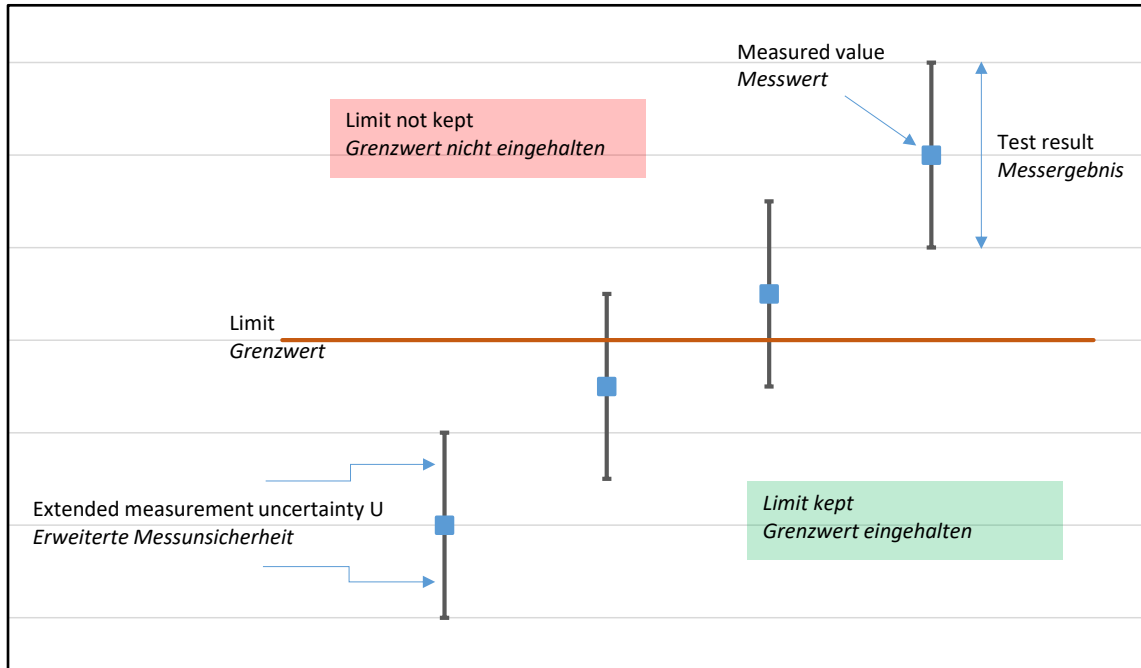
Measured value
*Messwert*

Limit not kept
*Grenzwert nicht eingehalten*

Test result
*Messergebnis*

Limit
*Grenzwert*

Extended measurement uncertainty U
*Erweiterte Messunsicherheit*

Limit kept
*Grenzwert eingehalten*